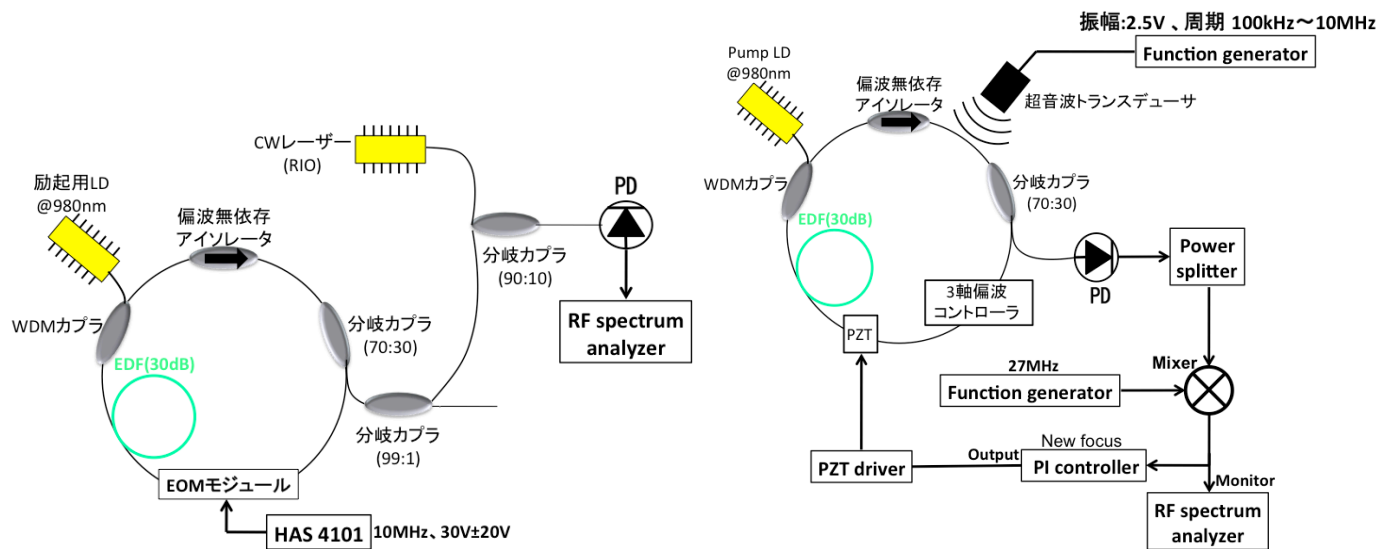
CWレーザー
(RIO)

PD

励起用LD
@980nm

偏波無依存
アイソレータ

分岐カプラ
(90:10)

RF spectrum analyzer

WDMカプラ

分岐カプラ
(70:30)

EDF(30dB)

分岐カプラ
(99:1)

EOMモジュール

HAS 4101 10MHz、30V±20V

振幅:2.5V 、周期 100kHz〜10MHz

Function generator

Pump LD
@980nm

偏波無依存
アイソレータ

超音波トランスデューサ

WDMカプラ

分岐カプラ
(70:30)

EDF(30dB)

Power splitter

PD

3軸偏波
コントローラ

PZT

27MHz

Mixer

Function generator

New focus

Output

PZT driver

PI controller

Monitor

RF spectrum analyzer